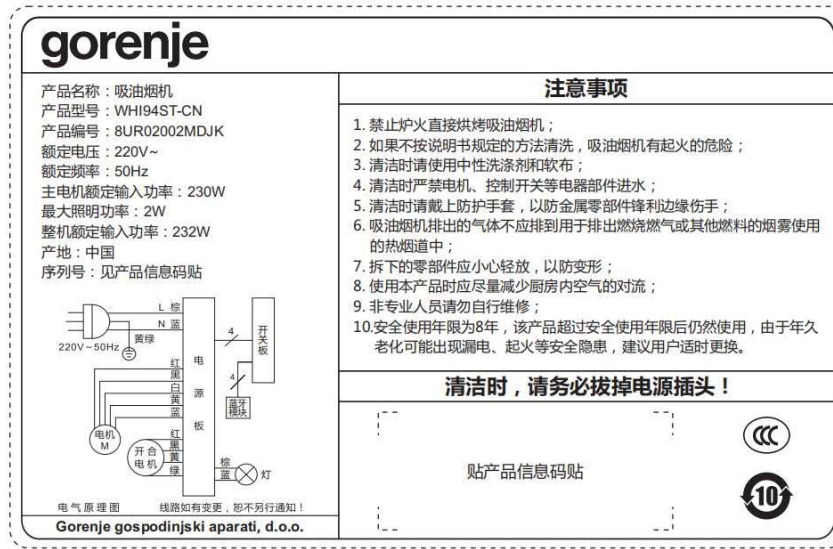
gorenje

产品名称：吸油烟机
产品型号：WHI94ST-CN
产品编号：8UR02002MDJK
额定电压：220V~
额定频率：50Hz
主电机额定输入功率：230W
最大照明功率：2W
整机额定输入功率：232W
产地：中国
序列号：见产品信息码贴

L 棕
N 蓝
黄绿
220V～50Hz
红
黑
白
黄
蓝
电机 M
红
黑
黄
绿
开合电机
电
源
板
4
4
开关板
蓝牙模块
棕
蓝
灯
电气原理图
线路如有变更，恕不另行通知！

Gorenje gospodinjski aparati, d.o.o.

注意事项

1. 禁止炉火直接烘烤吸油烟机；
2. 如果不按说明书规定的方法清洗，吸油烟机有起火的危险；
3. 清洁时请使用中性洗涤剂和软布；
4. 清洁时严禁电机、控制开关等电器部件进水；
5. 清洁时请戴上防护手套，以防金属零部件锋利边缘伤手；
6. 吸油烟机排出的气体不应排到用于排出燃烧燃气或其他燃料的烟雾使用的热烟道中；
7. 拆下的零部件应小心轻放，以防变形；
8. 使用本产品时应尽量减少厨房内空气的对流；
9. 非专业人员请勿自行维修；
10.安全使用年限为8年，该产品超过安全使用年限后仍然使用，由于年久老化可能出现漏电、起火等安全隐患，建议用户适时更换。

清洁时，请务必拔掉电源插头！

贴产品信息码贴

CCC

10